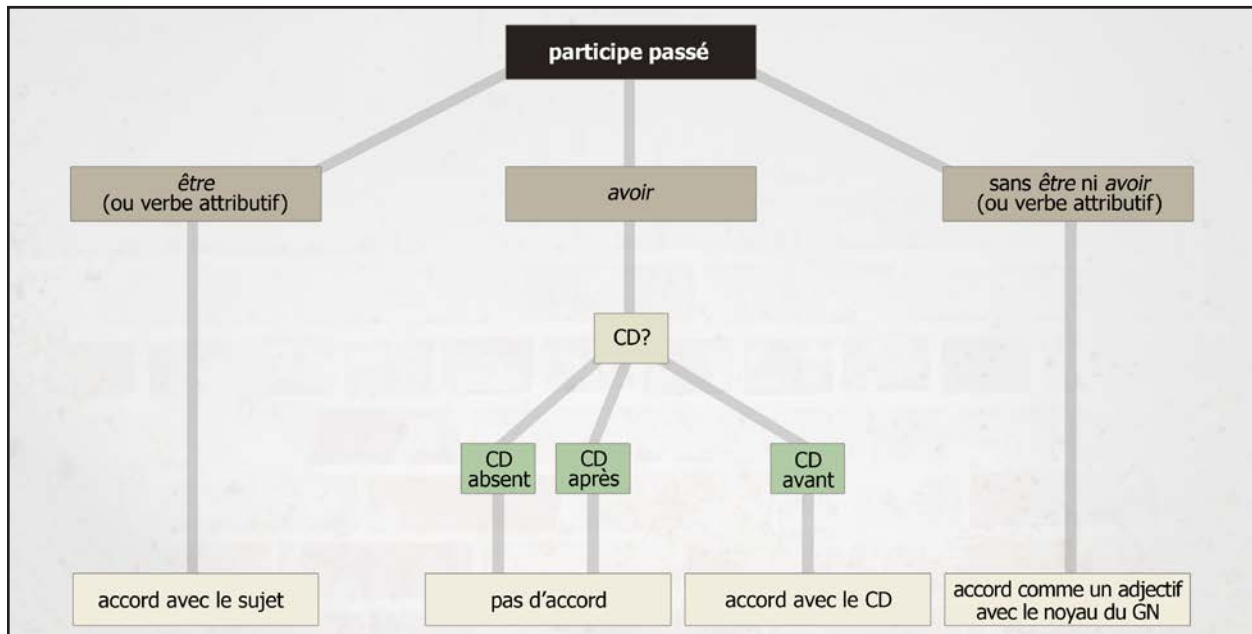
participe passé

être (ou verbe attributif)

avoir

sans être ni avoir (ou verbe attributif)

CD?

CD absent

CD après

CD avant

accord avec le sujet

pas d'accord

accord avec le CD

accord comme un adjectif avec le noyau du GN